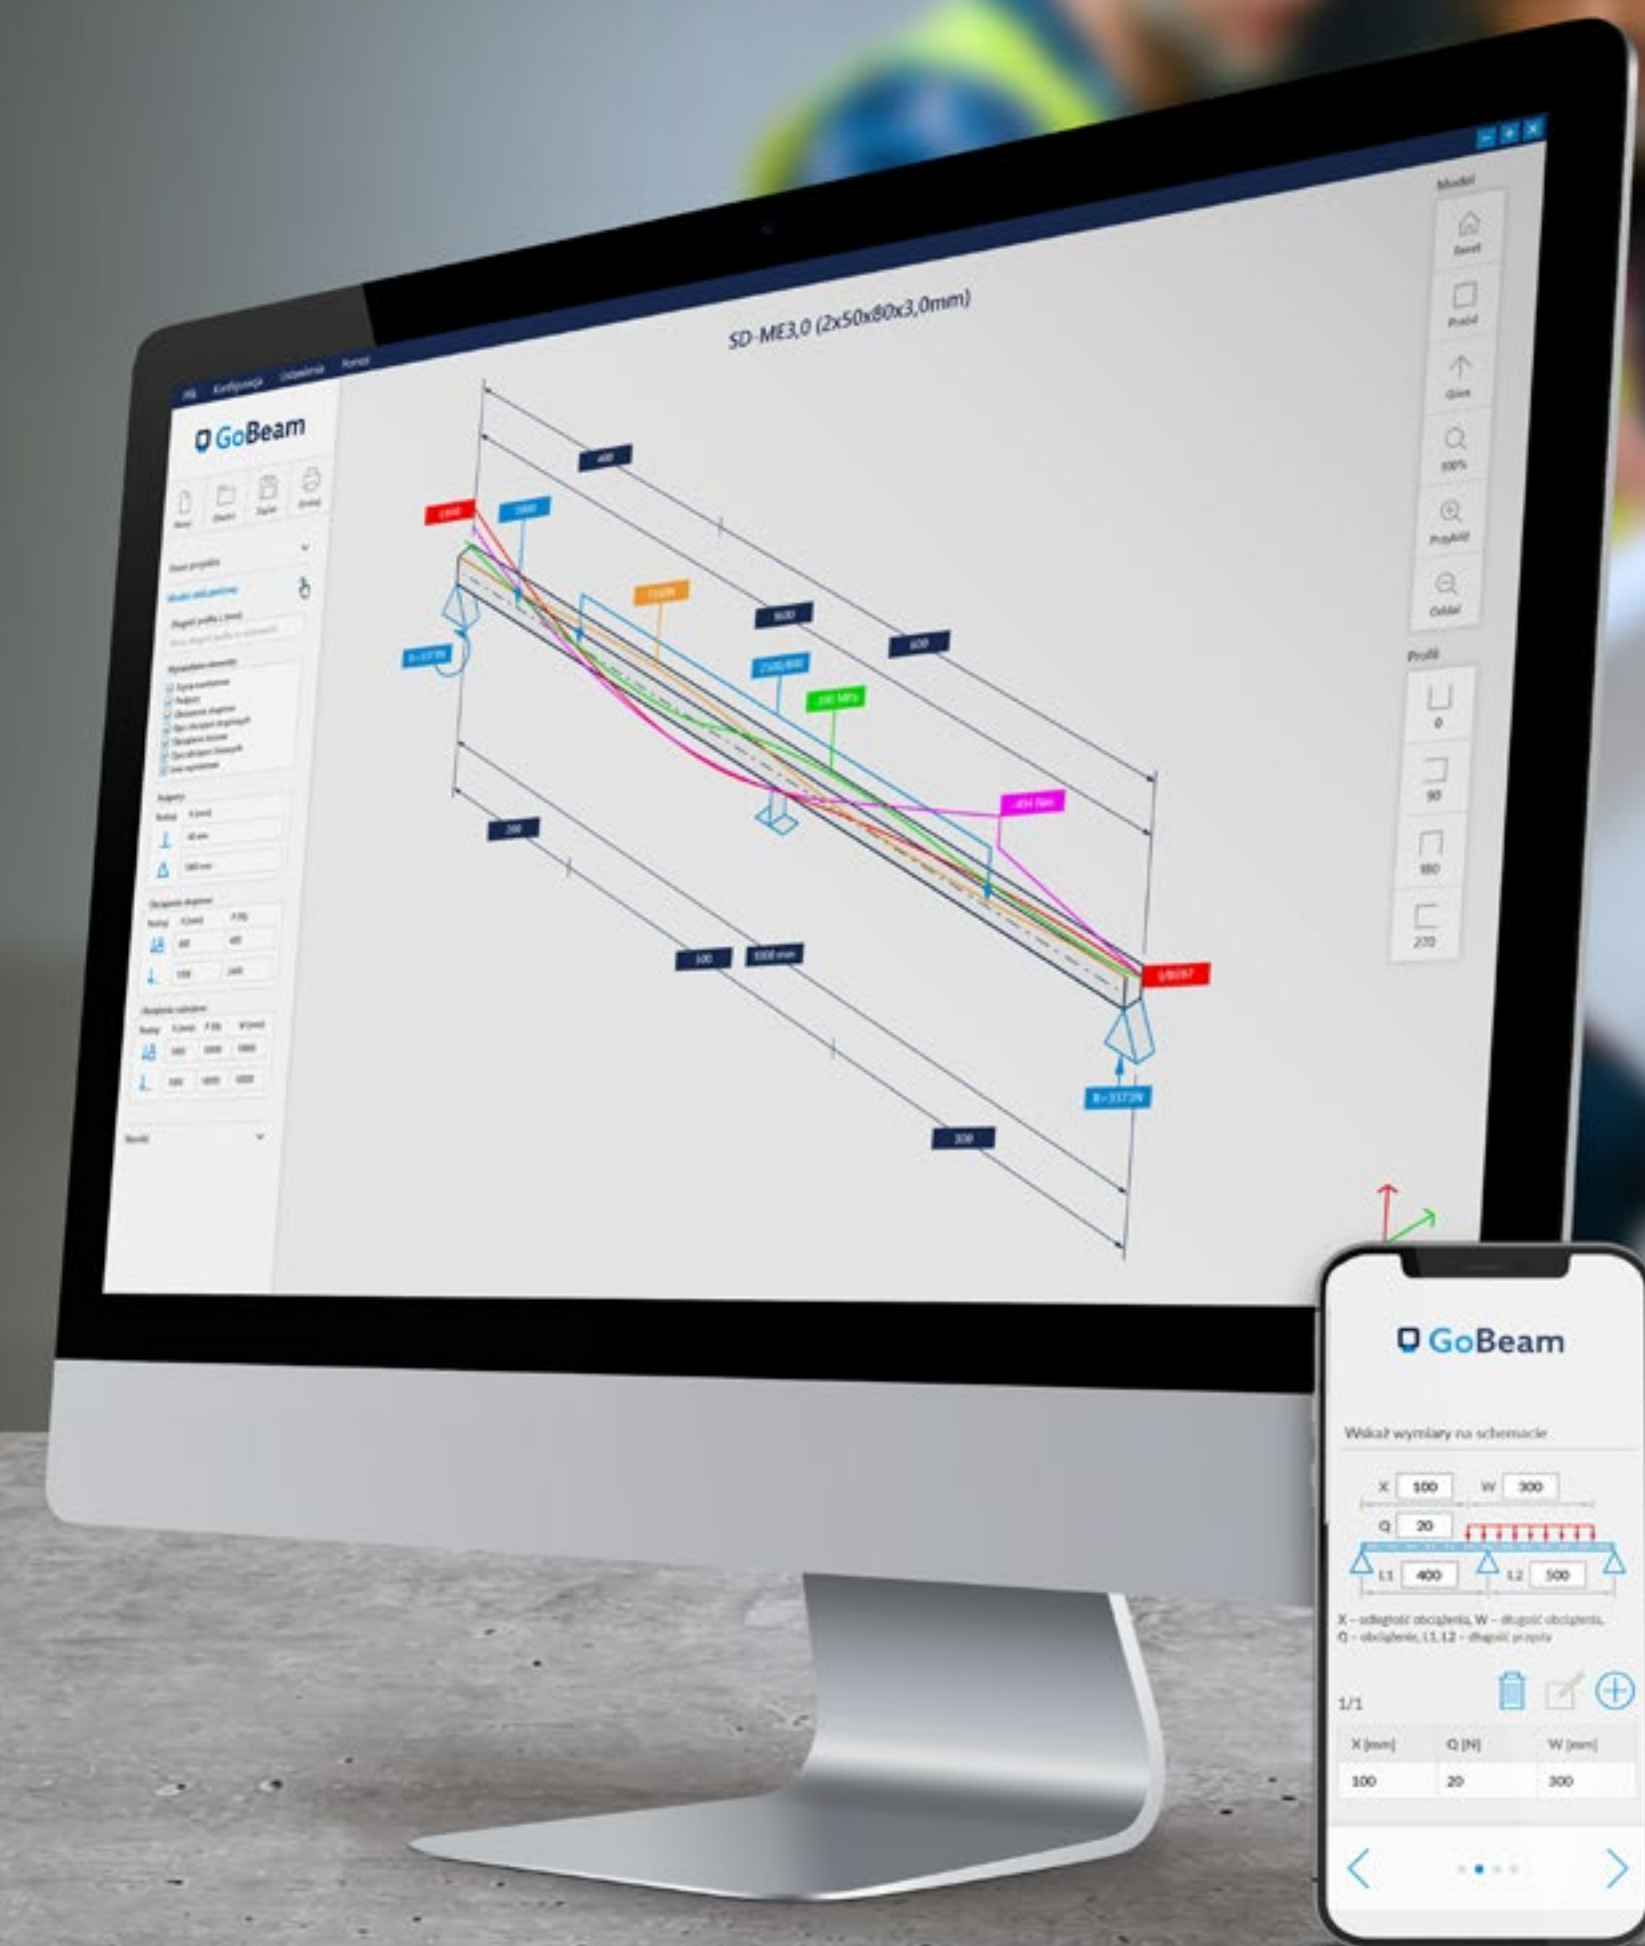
Plik Konfiguracja Ustawienia Pomoc

GoBeam

SD-ME3,0 (2x50x80x3,0mm)

Model

Reset

Przód

Góra

100%

Przybliż

Oddal

Profil

0

90

180

270

400

600

200

500

300

5000 mm

GoBeam

Wskaż wymiary na schemacie

X 100 W 300

Q 20

L1 400 L2 500

X - odległość obciążenia, W - długość obciążenia, Q - obciążenie, L1, L2 - długość przęsła

1/1

| X [mm] | Q [N] | W [mm] |
|---|---|---|
| 100 | 20 | 300 |